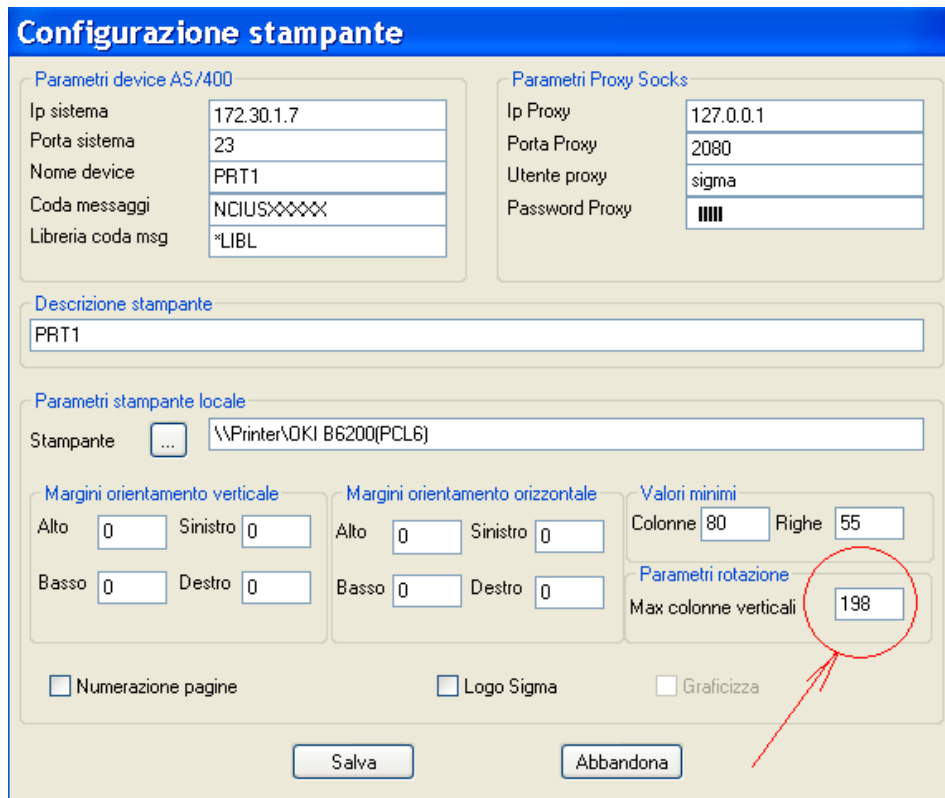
Configurazione stampante

Parametri device AS/400
Ip sistema 172.30.1.7
Porta sistema 23
Nome device PRT1
Coda messaggi NCIUSXXXXX
Libreria coda msg *LIBL

Parametri Proxy Socks
Ip Proxy 127.0.0.1
Porta Proxy 2080
Utente proxy sigma
Password Proxy IIIII

Descrizione stampante
PRT1

Parametri stampante locale
Stampante ... \\Printer\OKI B6200(PCL6)

Margini orientamento verticale
Alto 0 Sinistro 0
Basso 0 Destro 0

Margini orientamento orizzontale
Alto 0 Sinistro 0
Basso 0 Destro 0

Valori minimi
Colonne 80 Righe 55

Parametri rotazione
Max colonne verticali 198

Numerazione pagine
Logo Sigma
Graficizza

Salva
Abbandona